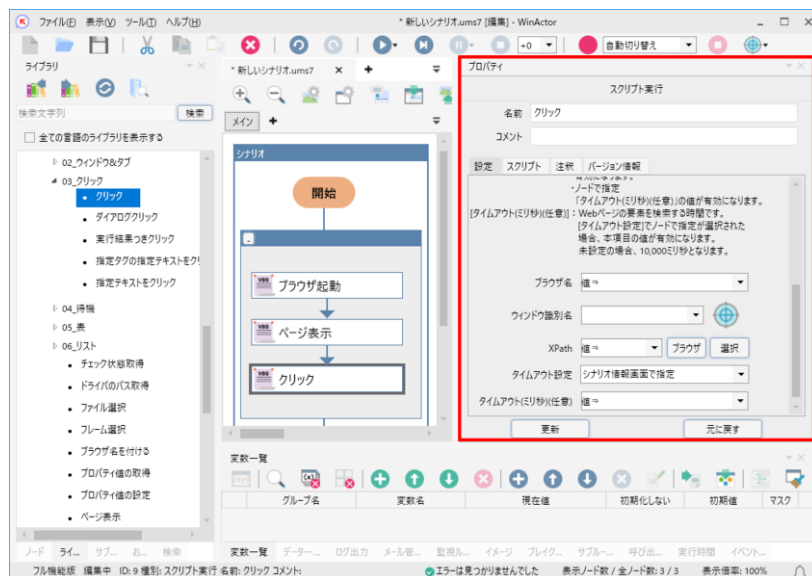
ファイル(F) 表示(V) ツール(T) ヘルプ(H)
* 新しいシナリオ.ums7 [編集] - WinActor

+0
自動切り替え

ライブラリ
検索文字列
検索
全ての言語のライブラリを表示する
02_ウィンドウ&タブ
03_クリック
クリック
ダイアログクリック
実行結果つきクリック
指定タグの指定テキストをクリ
指定テキストをクリック
04_待機
05_表
06_リスト
チェック状態取得
ドライバのパス取得
ファイル選択
フレーム選択
ブラウザ名を付ける
プロパティ値の取得
プロパティ値の設定
ページ表示

* 新しいシナリオ.ums7
メイン
シナリオ
開始
ブラウザ起動
ページ表示
クリック

プロパティ
スクリプト実行
名前 クリック
コメント
設定 スクリプト 注釈 バージョン情報
・ノードで指定
「タイムアウト(ミリ秒)(任意)」の値が有効になります。
[タイムアウト(ミリ秒)(任意)]：Webページの要素を検索する時間です。
[タイムアウト設定]でノードで指定が選択された場合、本項目の値が有効になります。
未設定の場合、10,000ミリ秒となります。
ブラウザ名 値⇒
ウィンドウ識別名
XPath 値⇒ ブラウザ 選択
タイムアウト設定 シナリオ情報画面で指定
タイムアウト(ミリ秒)(任意) 値⇒
更新 元に戻す

変数一覧
グループ名 変数名 現在値 初期化しない 初期値 マスク

ノード ライ... サブ... お... 検索
変数一覧 データー... ログ出力 メール管... 監視ル... イメージ ブレイク... サブルー... 呼び出... 実行時間 イベント...
フル機能版 編集中 ID: 9 種別: スクリプト実行 名前: クリック コメント:
エラーは見つかりませんでした
表示ノード数 / 全ノード数: 3 / 3
表示倍率: 100%